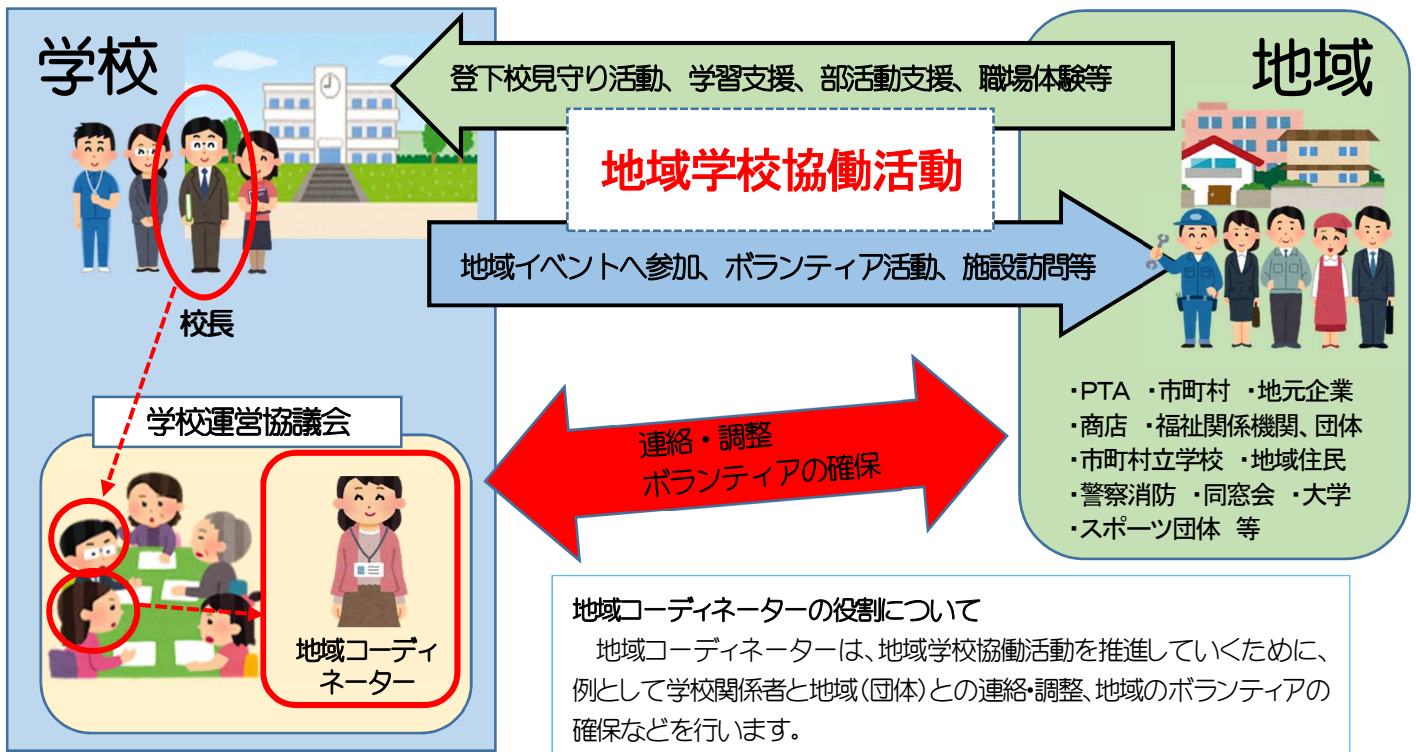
学校

地域

登下校見守り活動、学習支援、部活動支援、職場体験等

地域学校協働活動

地域イベントへ参加、ボランティア活動、施設訪問等

校長

学校運営協議会

連絡・調整
ボランティアの確保

・PTA ・市町村 ・地元企業
・商店 ・福祉関係機関、団体
・市町村立学校 ・地域住民
・警察消防 ・同窓会 ・大学
・スポーツ団体 等

地域コーディネーター

地域コーディネーターの役割について
地域コーディネーターは、地域学校協働活動を推進していくために、例として学校関係者と地域(団体)との連絡・調整、地域のボランティアの確保などを行います。